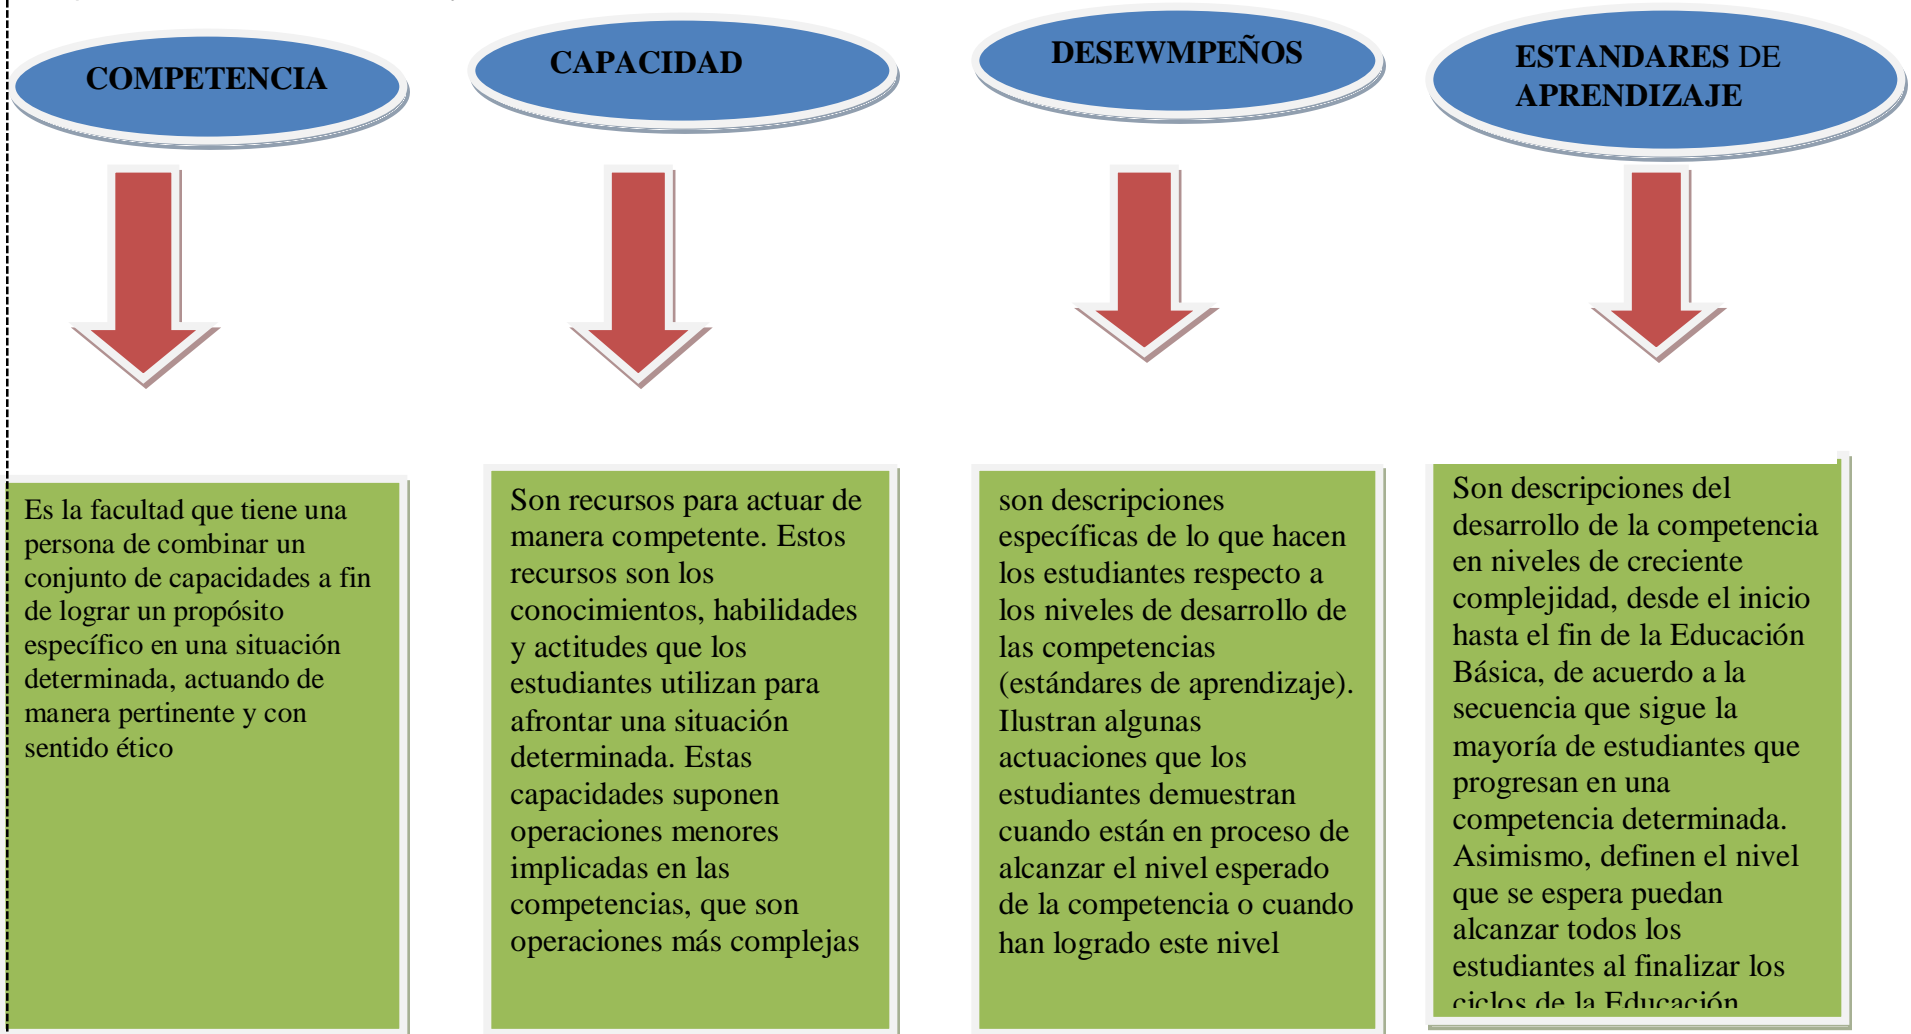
COMPETENCIA

CAPACIDAD

DESEWMPEÑOS

ESTANDARES DE APRENDIZAJE

Es la facultad que tiene una persona de combinar un conjunto de capacidades a fin de lograr un propósito específico en una situación determinada, actuando de manera pertinente y con sentido ético

Son recursos para actuar de manera competente. Estos recursos son los conocimientos, habilidades y actitudes que los estudiantes utilizan para afrontar una situación determinada. Estas capacidades suponen operaciones menores implicadas en las competencias, que son operaciones más complejas

son descripciones específicas de lo que hacen los estudiantes respecto a los niveles de desarrollo de las competencias (estándares de aprendizaje). Ilustran algunas actuaciones que los estudiantes demuestran cuando están en proceso de alcanzar el nivel esperado de la competencia o cuando han logrado este nivel

Son descripciones del desarrollo de la competencia en niveles de creciente complejidad, desde el inicio hasta el fin de la Educación Básica, de acuerdo a la secuencia que sigue la mayoría de estudiantes que progresan en una competencia determinada. Asimismo, definen el nivel que se espera puedan alcanzar todos los estudiantes al finalizar los ciclos de la Educación